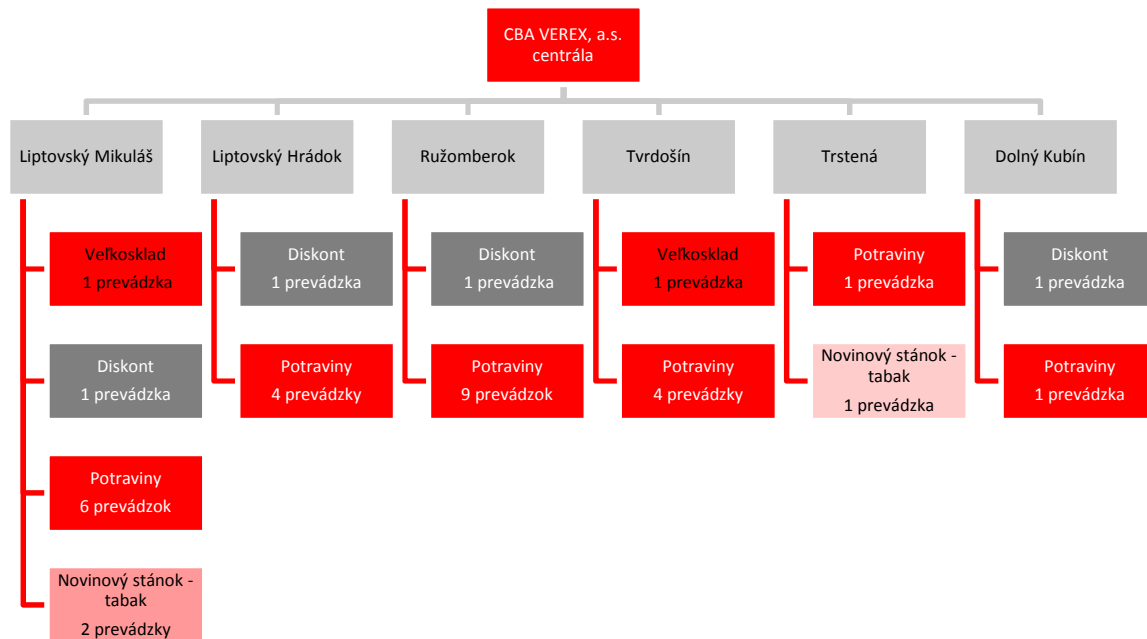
CBA VEREX, a.s.
centrála

Liptovský Mikuláš

Veľkosklad
1 prevádzka

Diskont
1 prevádzka

Potraviny
6 prevádzok

Novinový stánok - tabak
2 prevádzky

Liptovský Hrádok

Diskont
1 prevádzka

Potraviny
4 prevádzky

Ružomberok

Diskont
1 prevádzka

Potraviny
9 prevádzok

Tvrdošín

Veľkosklad
1 prevádzka

Potraviny
4 prevádzky

Trstená

Potraviny
1 prevádzka

Novinový stánok - tabak
1 prevádzka

Dolný Kubín

Diskont
1 prevádzka

Potraviny
1 prevádzka